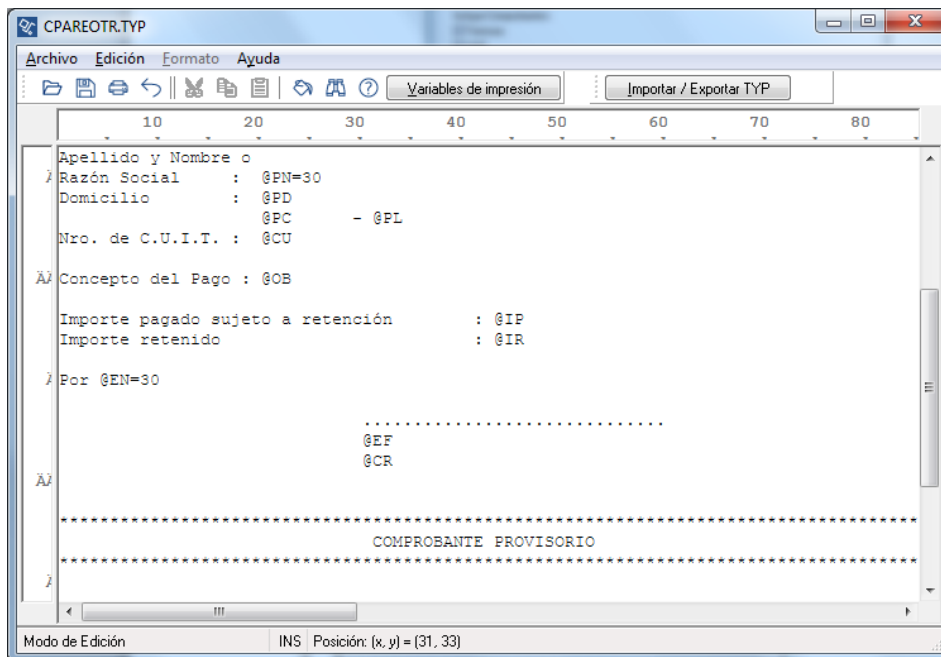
CPAREOTR.TYP

Archivo Edición Formato Ayuda

Variables de impresión

Importar / Exportar TYP

10 20 30 40 50 60 70 80

Apellido y Nombre o
Razón Social : @PN=30
Domicilio : @PD
@PC - @PL
Nro. de C.U.I.T. : @CU

Concepto del Pago : @OB

Importe pagado sujeto a retención : @IP
Importe retenido : @IR

Por @EN=30

..............................
@EF
@CR

*******************************************************************************************
COMPROBANTE PROVISORIO
*******************************************************************************************

Modo de Edición INS Posición: (x, y) = (31, 33)